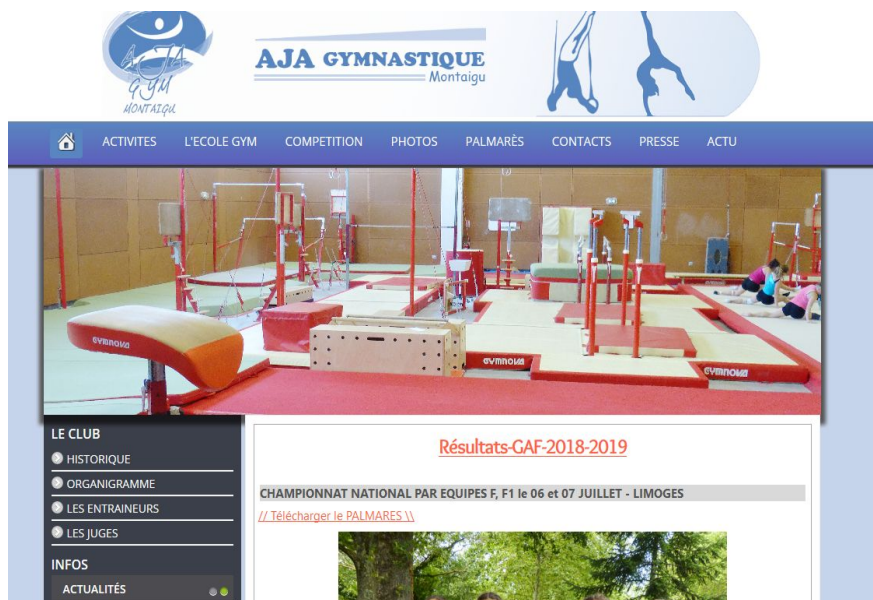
AJA GYM MONTAIGU

AJA GYMNASTIQUE Montaigu

ACTIVITES L'ECOLE GYM COMPETITION PHOTOS PALMARÈS CONTACTS PRESSE ACTU

GYMNOVA

GYMNOVA

GYMNOVA

LE CLUB

HISTORIQUE

ORGANIGRAMME

LES ENTRAINEURS

LES JUGES

INFOS

ACTUALITÉS

Résultats-GAF-2018-2019

CHAMPIONNAT NATIONAL PAR EQUIPES F, F1 le 06 et 07 JUILLET - LIMOGES

// Télécharger le PALMARES \\